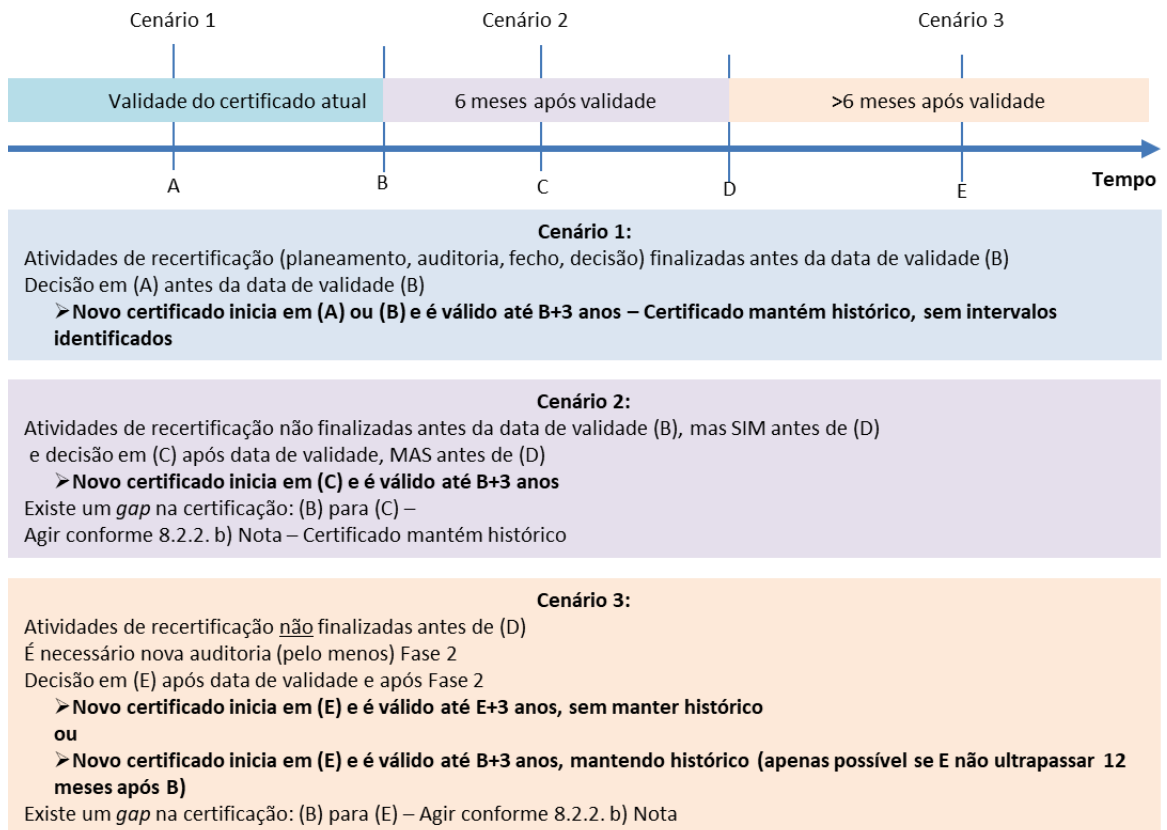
Cenário 1

Cenário 2

Cenário 3

Validade do certificado atual

6 meses após validade

>6 meses após validade

A

B

C

D

E

Tempo

**Cenário 1:**
Atividades de recertificação (planeamento, auditoria, fecho, decisão) finalizadas antes da data de validade (B)
Decisão em (A) antes da data de validade (B)
➢**Novo certificado inicia em (A) ou (B) e é válido até B+3 anos – Certificado mantém histórico, sem intervalos identificados**

**Cenário 2:**
Atividades de recertificação não finalizadas antes da data de validade (B), mas SIM antes de (D)
e decisão em (C) após data de validade, MAS antes de (D)
➢**Novo certificado inicia em (C) e é válido até B+3 anos**
Existe um *gap* na certificação: (B) para (C) –
Agir conforme 8.2.2. b) Nota – Certificado mantém histórico

**Cenário 3:**
Atividades de recertificação não finalizadas antes de (D)
É necessário nova auditoria (pelo menos) Fase 2
Decisão em (E) após data de validade e após Fase 2
➢**Novo certificado inicia em (E) e é válido até E+3 anos, sem manter histórico**
**ou**
➢**Novo certificado inicia em (E) e é válido até B+3 anos, mantendo histórico (apenas possível se E não ultrapassar 12 meses após B)**
Existe um *gap* na certificação: (B) para (E) – Agir conforme 8.2.2. b) Nota